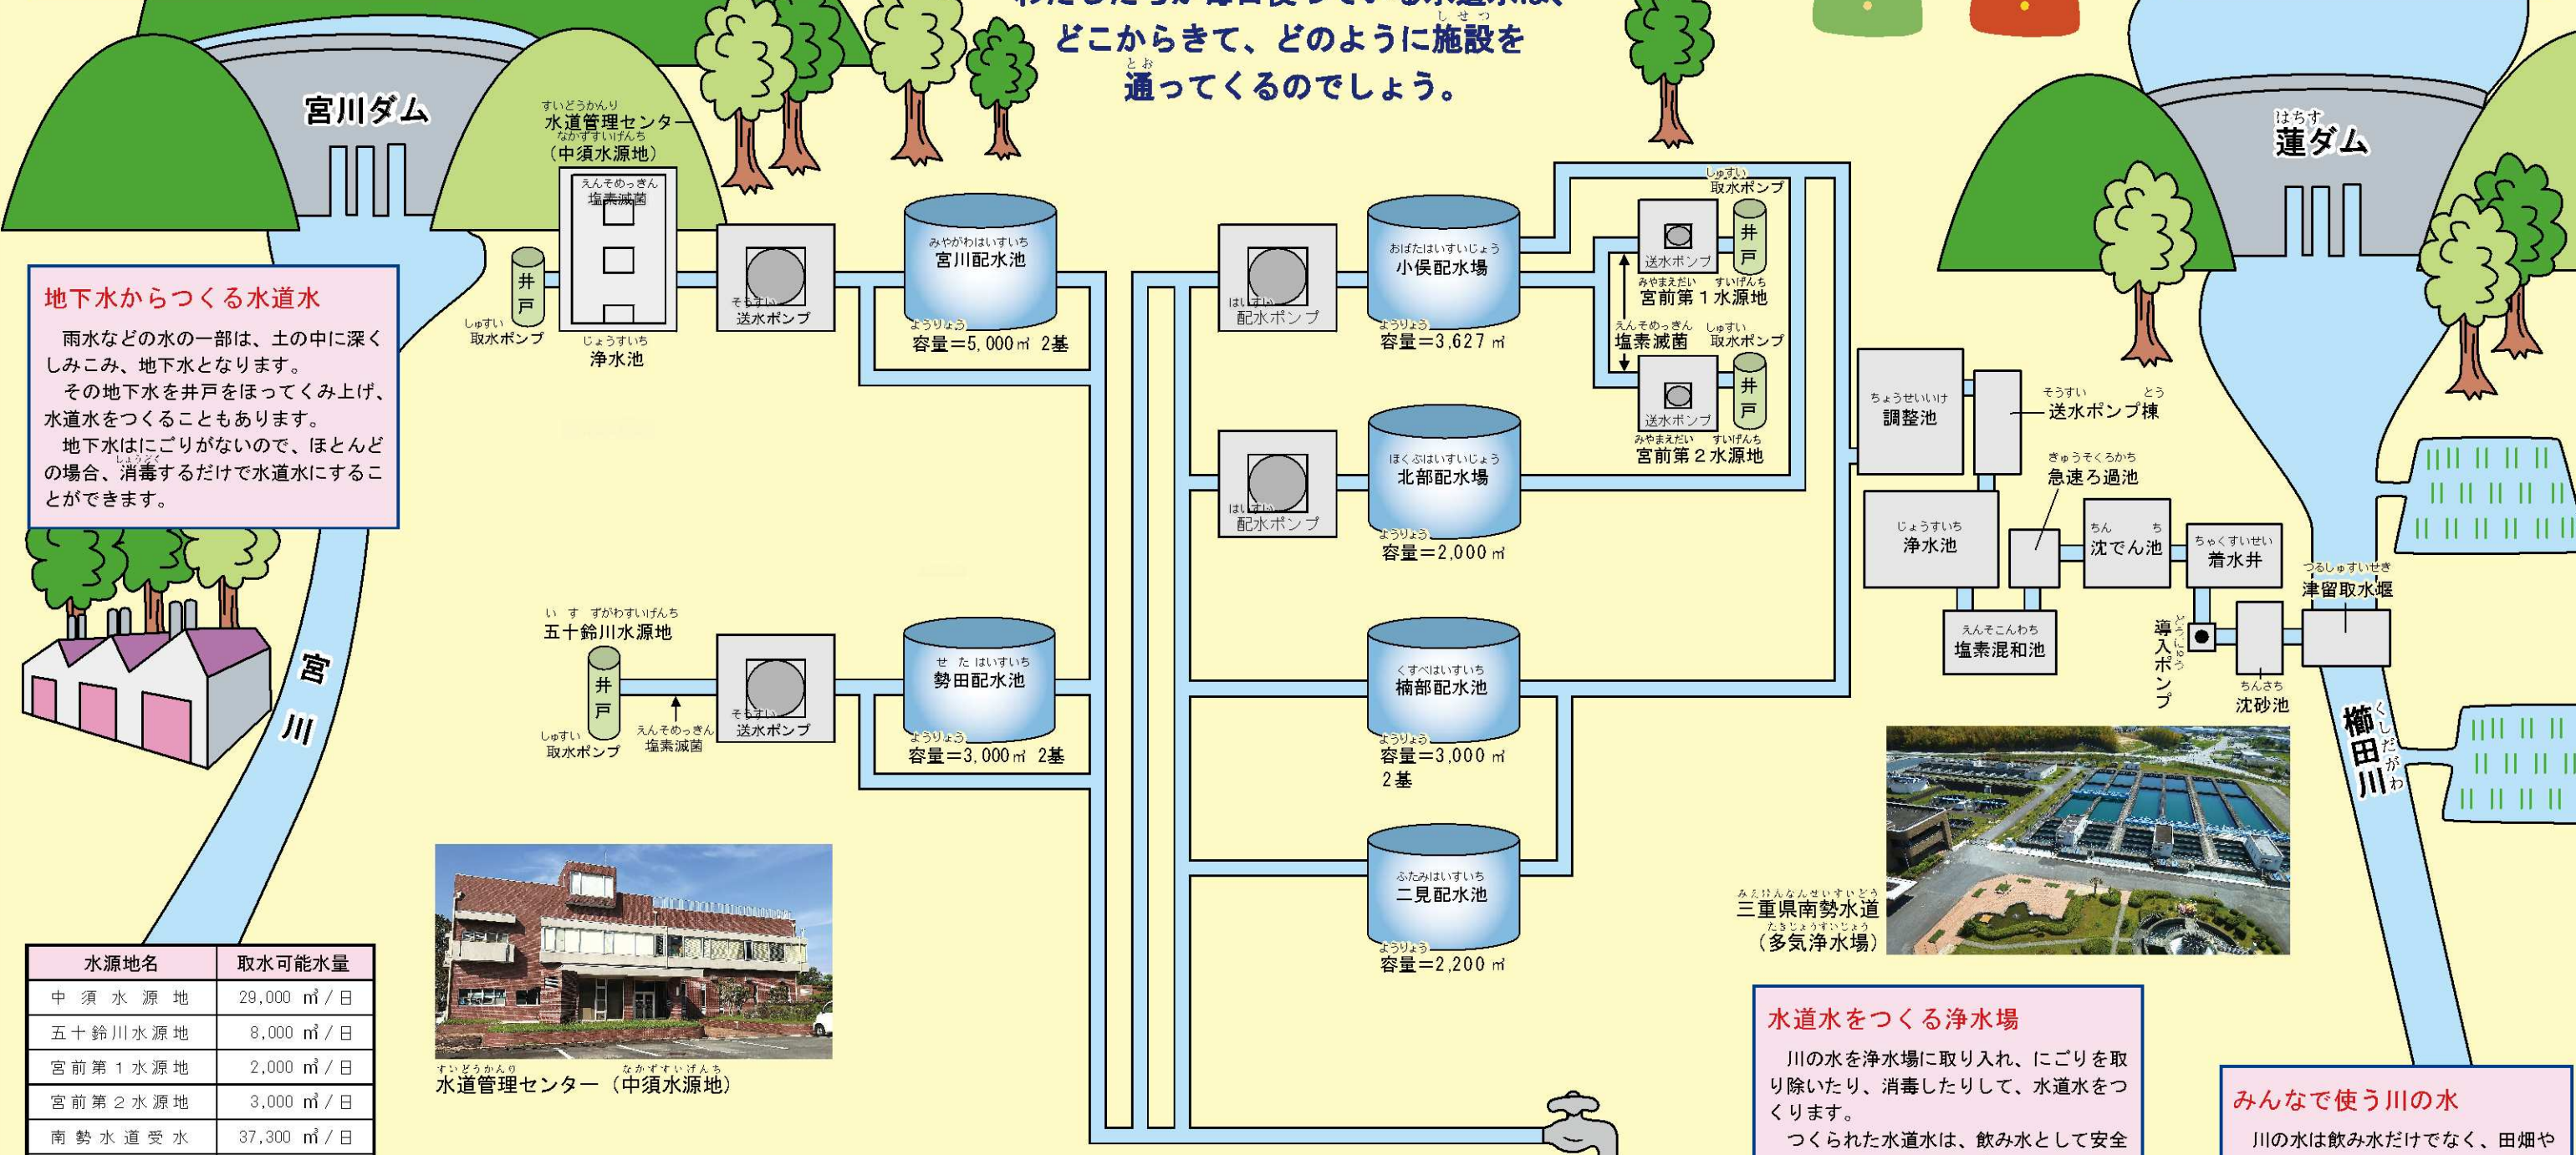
どこからきて、どのように施設を
通ってくるのでしょう。

宮川ダム

水道管理センター
（中須水源地）

塩素滅菌

井戸
取水ポンプ
浄水池

送水ポンプ

宮川配水池
容量＝5,000㎥ 2基

配水ポンプ

小俣配水場
容量＝3,627㎥

取水ポンプ
井戸
送水ポンプ
宮前第１水源地
塩素滅菌
取水ポンプ
井戸
送水ポンプ
宮前第２水源地

蓮ダム

調整池
送水ポンプ棟
急速ろ過池
浄水池
沈でん池
着水井
塩素混和池
津留取水堰
導入ポンプ
沈砂池
櫛田川

配水ポンプ
北部配水場
容量＝2,000㎥

地下水からつくる水道水

雨水などの水の一部は、土の中に深くしみこみ、地下水となります。
その地下水を井戸をほってくみ上げ、水道水をつくることもあります。
地下水はにごりがないので、ほとんどの場合、消毒するだけで水道水にすることができます。

宮川

五十鈴川水源地
井戸
取水ポンプ
塩素滅菌
送水ポンプ

勢田配水池
容量＝3,000㎥ 2基

楠部配水池
容量＝3,000㎥
2基

二見配水池
容量＝2,200㎥

三重県南勢水道
（多気浄水場）

水道管理センター（中須水源地）

| 水源地名 | 取水可能水量 |
|---|---|
| 中須水源地 | 29,000 ㎥／日 |
| 五十鈴川水源地 | 8,000 ㎥／日 |
| 宮前第１水源地 | 2,000 ㎥／日 |
| 宮前第２水源地 | 3,000 ㎥／日 |
| 南勢水道受水 | 37,300 ㎥／日 |

水道水をつくる浄水場

川の水を浄水場に取り入れ、にごりを取り除いたり、消毒したりして、水道水をつくります。
つくられた水道水は、飲み水として安全

みんなで使う川の水

川の水は飲み水だけでなく、田畑や